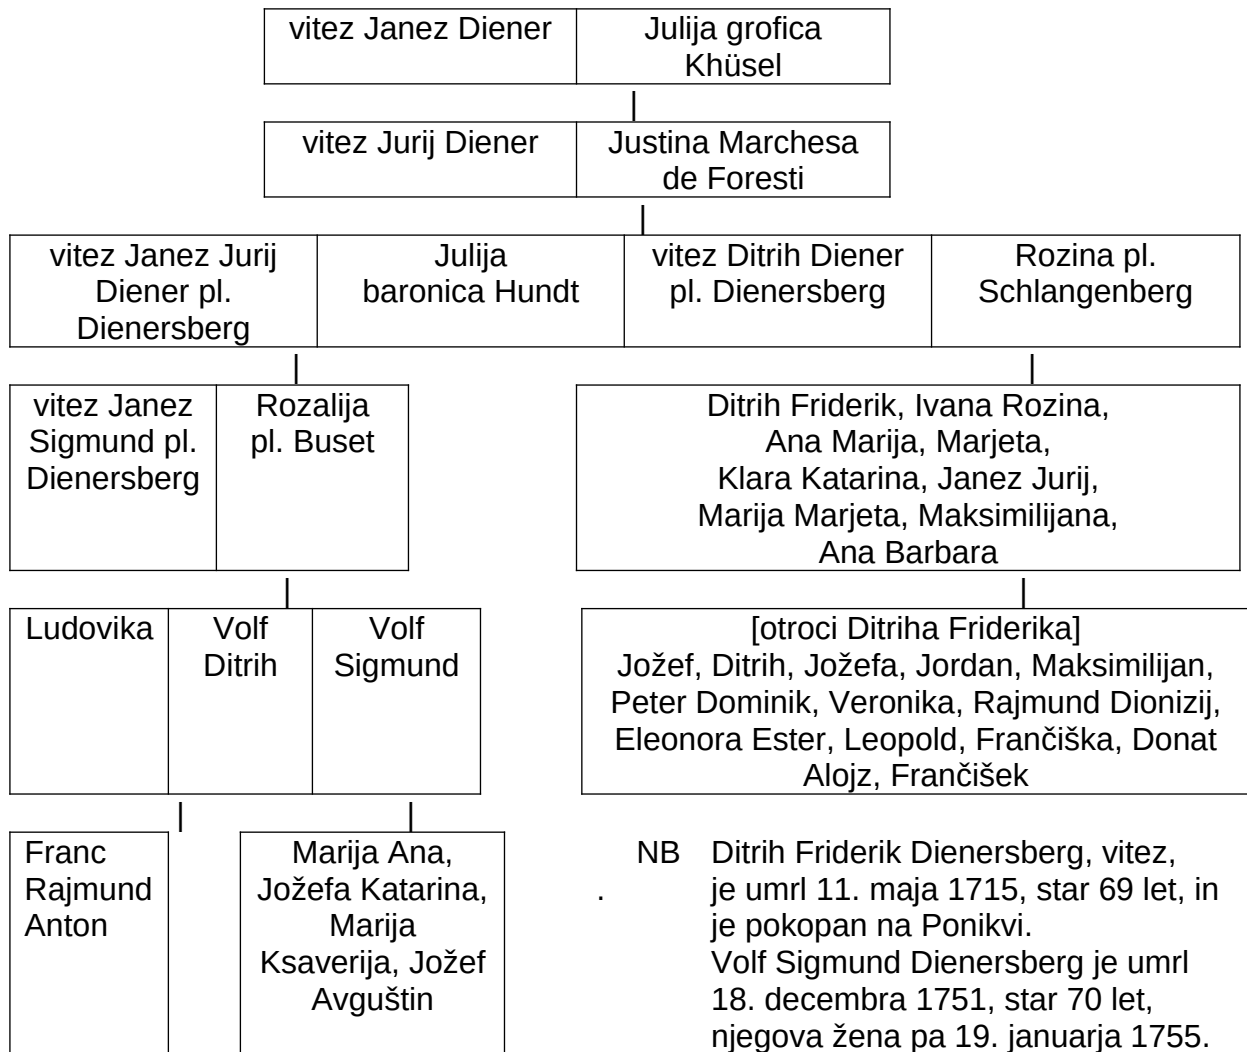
vitez Janez Diener | Julija grofica Khüsel

vitez Jurij Diener | Justina Marchesa de Foresti

vitez Janez Jurij Diener pl. Dienersberg | Julija baronica Hundt | vitez Ditrih Diener pl. Dienersberg | Rozina pl. Schlangenberg

vitez Janez Sigmund pl. Dienersberg | Rozalija pl. Buset

Ditrih Friderik, Ivana Rozina, Ana Marija, Marjeta, Klara Katarina, Janez Jurij, Marija Marjeta, Maksimilijana, Ana Barbara

Ludovika | Volf Ditrih | Volf Sigmund

[otroci Ditriha Friderika] Jožef, Ditrih, Jožefa, Jordan, Maksimilijan, Peter Dominik, Veronika, Rajmund Dionizij, Eleonora Ester, Leopold, Frančiška, Donat Alojz, Frančišek

Franc Rajmund Anton

Marija Ana, Jožefa Katarina, Marija Ksaverija, Jožef Avguštin

NB . Ditrih Friderik Dienersberg, vitez, je umrl 11. maja 1715, star 69 let, in je pokopan na Ponikvi.
Volf Sigmund Dienersberg je umrl 18. decembra 1751, star 70 let, njegova žena pa 19. januarja 1755.